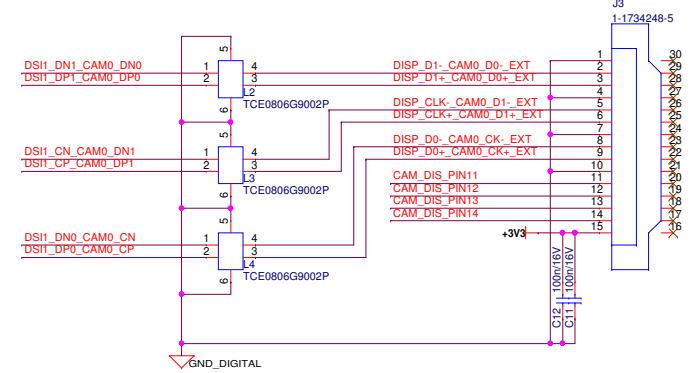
J3
1-1734248-5

DSI1_DN1_CAM0_DN0
DSI1_DP1_CAM0_DP0
1
2
5
4
3
6
L2
TCE0806G9002P

DSI1_CN_CAM0_DN1
DSI1_CP_CAM0_DP1
1
2
5
4
3
6
L3
TCE0806G9002P

DSI1_DN0_CAM0_CN
DSI1_DP0_CAM0_CP
1
2
5
4
3
6
L4
TCE0806G9002P

DISP_D1-_CAM0_D0-_EXT
DISP_D1+_CAM0_D0+_EXT
DISP_CLK-_CAM0_D1-_EXT
DISP_CLK+_CAM0_D1+_EXT
DISP_D0-_CAM0_CK-_EXT
DISP_D0+_CAM0_CK+_EXT
CAM_DIS_PIN11
CAM_DIS_PIN12
CAM_DIS_PIN13
CAM_DIS_PIN14
+3V3

1
2
3
4
5
6
7
8
9
10
11
12
13
14
15

30
29
28
27
26
25
24
23
22
21
20
19
18
17
16

100n/16V
C12
100n/16V
C11

GND_DIGITAL